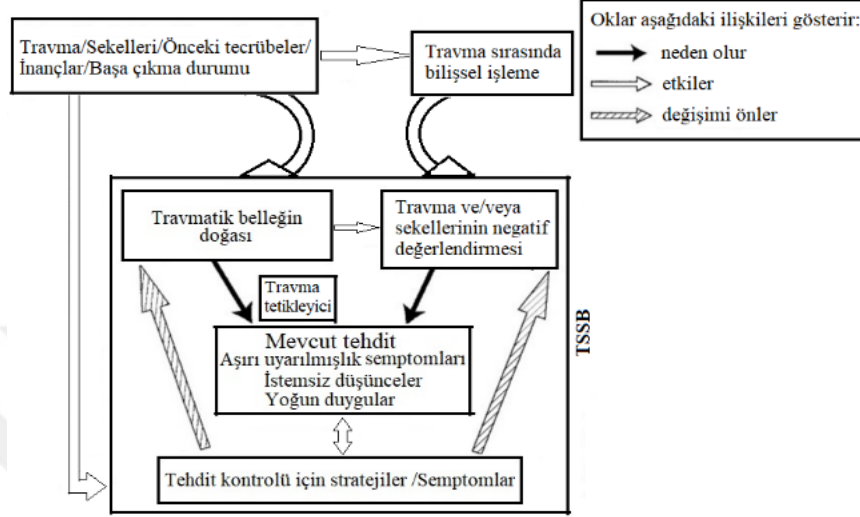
Oklar aşağıdaki ilişkileri gösterir:
neden olur
etkiler
değişimi önler

Travma/Sekelleri/Önceki tecrübeler/ İnançlar/Başa çıkma durumu

Travma sırasında bilişsel işleme

Travmatik belleğin doğası

Travma ve/veya sekellerinin negatif değerlendirmesi

Travma tetikleyici

Mevcut tehdit
Aşırı uyarılmışlık semptomları
İstemsiz düşünceler
Yoğun duygular

TSSB

Tehdit kontrolü için stratejiler /Semptomlar